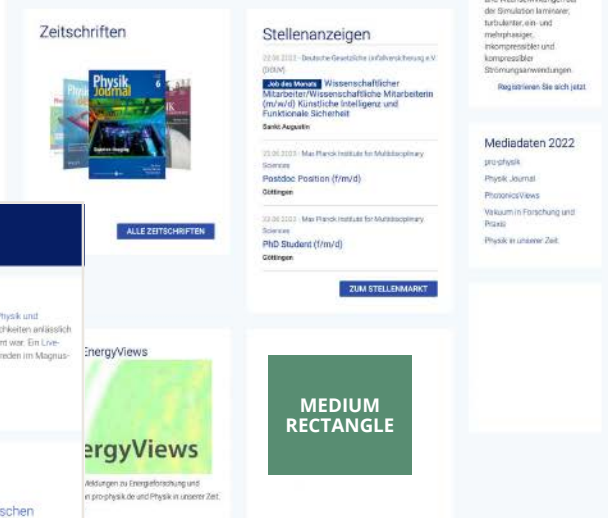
Zeitschriften

Physik Journal 6

ALLE ZEITSCHRIFTEN

Stellenanzeigen

22.06.2022 · Deutsche Gesetzliche Unfallversicherung e.V. (DGUV)

Job des Monats Wissenschaftlicher Mitarbeiter/Wissenschaftliche Mitarbeiterin (m/w/d) Künstliche Intelligenz und Funktionale Sicherheit

Sankt Augustin

22.06.2022 · Max Planck Institute for Multidisciplinary Sciences

Postdoc Position (f/m/d)

Göttingen

22.06.2022 · Max Planck Institute for Multidisciplinary Sciences

PhD Student (f/m/d)

Göttingen

ZUM STELLENMARKT

der Simulation laminarer, turbulenter, ein- und mehrphasiger, inkompressibler und kompressibler Strömungsanwendungen.

Registrieren Sie sich jetzt

Mediadaten 2022

pro-physik

Physik Journal

PhotonicsViews

Vakuum in Forschung und Praxis

Physik in unserer Zeit

Physik und
chkeiten anlässlich
nt war. Ein Live-
reden im Magnus-

EnergyViews

ergyViews

ildungen zu Energieforschung und
in pro-physik.de und Physik in unserer Zeit.

MEDIUM RECTANGLE

schen